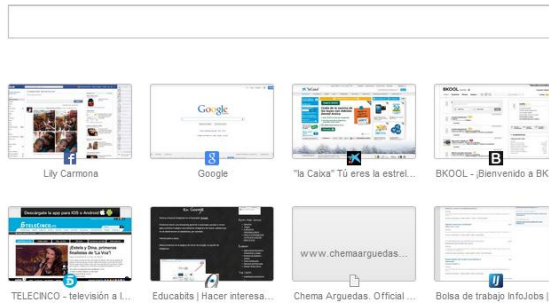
Google

Lily Carmona

Google

"la Caixa" Tú eres la estrel...

BKOOL - ¡Bienvenido a BK

TELECINCO - televisión a l...

Educabits | Hacer interesa...

www.chemaarguedas...

Chema Arguedas. Official ...

Bolsa de trabajo InfoJobs |